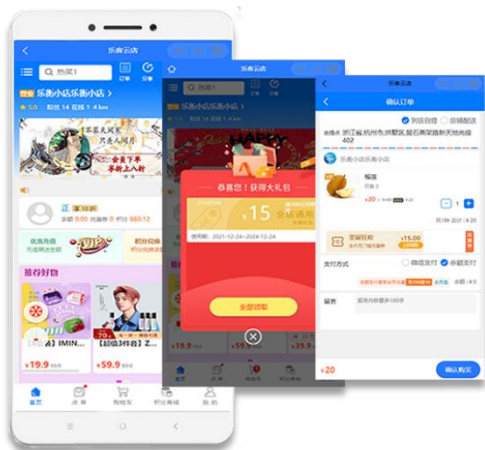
乐客云店

热门1

订单

分享

乐衡小店乐衡小店 >

5.0 粉丝 14 距离 1.4km

正

优惠券

积分兑换

推荐好物

¥19.9

¥19.9

首页

点单

购物车

积分商城

我的

乐客云店

乐衡小店乐衡小店 >

粉丝 14 距离 1.4km

HAPPY

恭喜您！获得大礼包

¥15

全场通用

使用期：2021-12-24~2024-12-24

全部领取

¥9.9

¥9.9

乐客云店

确认订单

到店自提

店铺配送

浙江省杭州市拱墅区莫干山路斜对面402

乐衡小店乐衡小店

榴莲

¥20

1

小计：¥20

¥15.00

支付方式

微信支付

余额支付

留言

¥20

确认购买